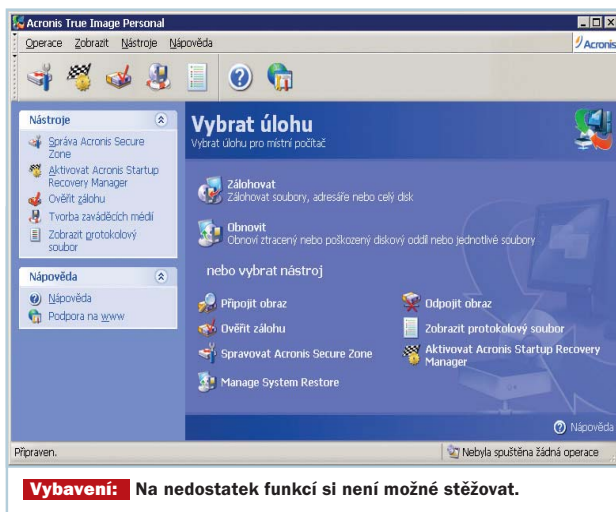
Acronis True Image Personal

Operace Zobrazit Nástroje Nápověda

Acronis

Nástroje

Správa Acronis Secure Zone

Aktivovat Acronis Startup Recovery Manager

Ověřit zálohu

Tvorba zaváděcích médií

Zobrazit protokolový soubor

Nápověda

Nápověda

Podpora na www

Vybrat úlohu

Vybrat úlohu pro místní počítač

Zálohovat

Zálohovat soubory, adresáře nebo celý disk

Obnovit

Obnoví ztracený nebo poškozený diskový oddíl nebo jednotlivé soubory

nebo vybrat nástroj

Připojit obraz

Odpojit obraz

Ověřit zálohu

Zobrazit protokolový soubor

Spravovat Acronis Secure Zone

Aktivovat Acronis Startup Recovery Manager

Manage System Restore

Nápověda

Připraven.

Nebyla spuštěna žádná operace

Vybavení: Na nedostatek funkcí si není možné stěžovat.